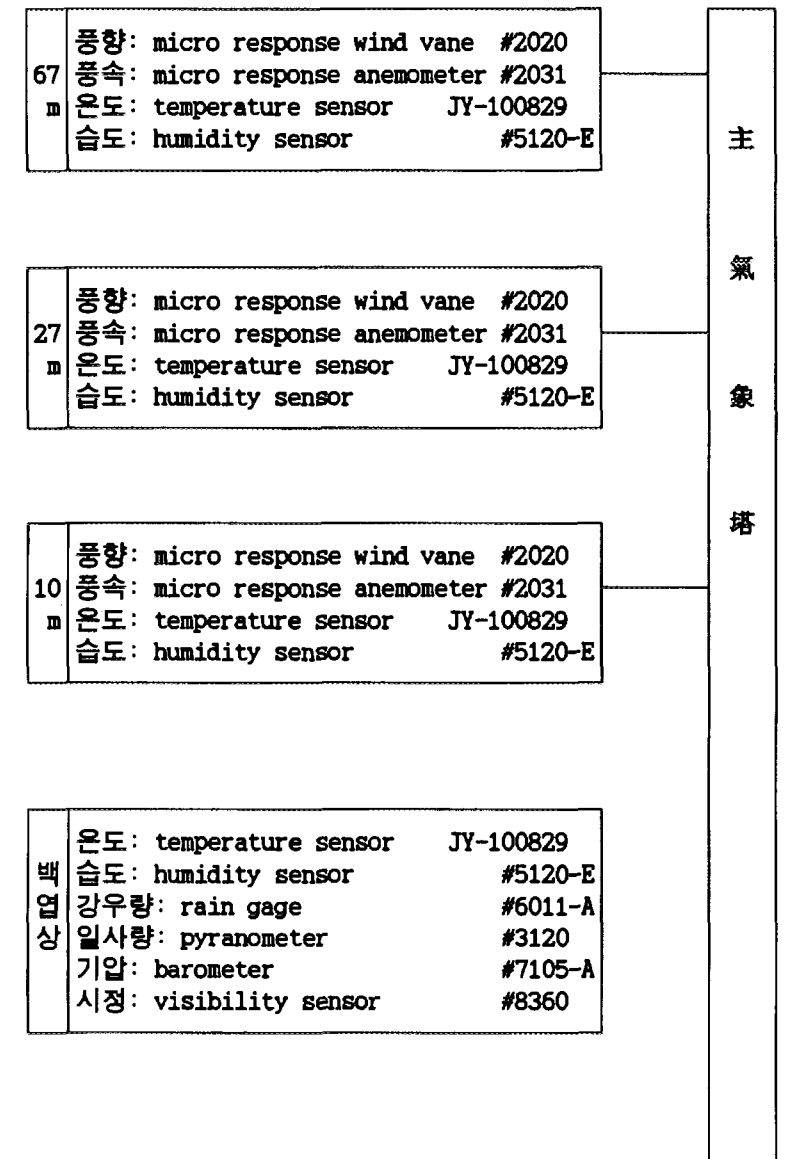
67 m

풍향: micro response wind vane #2020
풍속: micro response anemometer #2031
온도: temperature sensor JY-100829
습도: humidity sensor #5120-E

27 m

풍향: micro response wind vane #2020
풍속: micro response anemometer #2031
온도: temperature sensor JY-100829
습도: humidity sensor #5120-E

10 m

풍향: micro response wind vane #2020
풍속: micro response anemometer #2031
온도: temperature sensor JY-100829
습도: humidity sensor #5120-E

백엽상

온도: temperature sensor JY-100829
습도: humidity sensor #5120-E
강우량: rain gage #6011-A
일사량: pyranometer #3120
기압: barometer #7105-A
시정: visibility sensor #8360

主 氣 象 塔